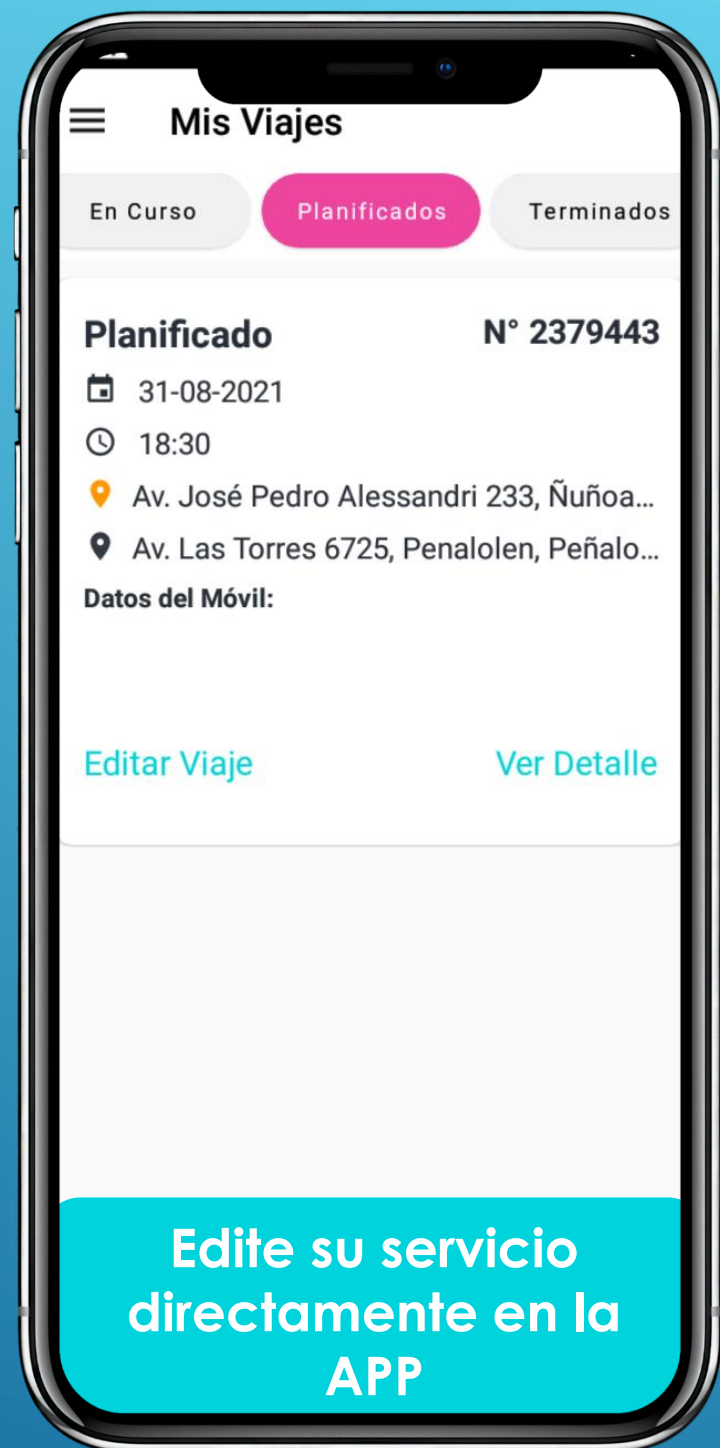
Mis Viajes

En Curso

Planificados

Terminados

Planificado

N° 2379443

31-08-2021

18:30

Av. José Pedro Alessandri 233, Ñuñoa...

Av. Las Torres 6725, Penalolen, Peñalo...

Datos del Móvil:

Editar Viaje

Ver Detalle

Edite su servicio directamente en la APP